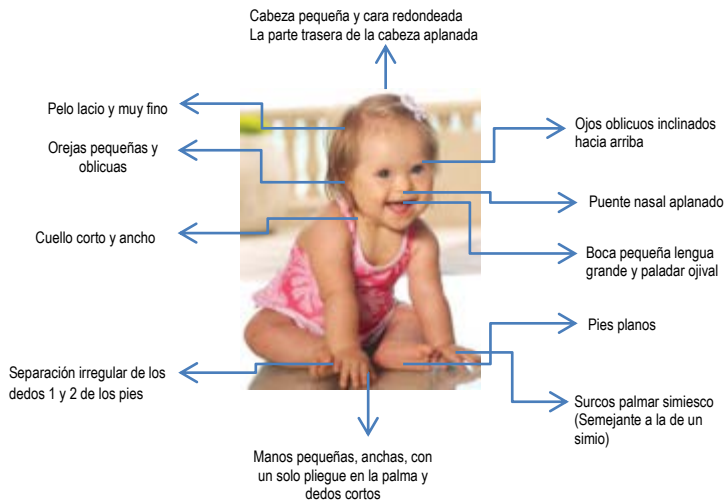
Cabeza pequeña y cara redondeada
La parte trasera de la cabeza aplanada

Pelo lacio y muy fino

Orejas pequeñas y oblicuas

Cuello corto y ancho

Separación irregular de los dedos 1 y 2 de los pies

Ojos oblicuos inclinados hacia arriba

Puente nasal aplanado

Boca pequeña lengua grande y paladar ojival

Pies planos

Surcos palmar simiesco (Semejante a la de un simio)

Manos pequeñas, anchas, con un solo pliegue en la palma y dedos cortos